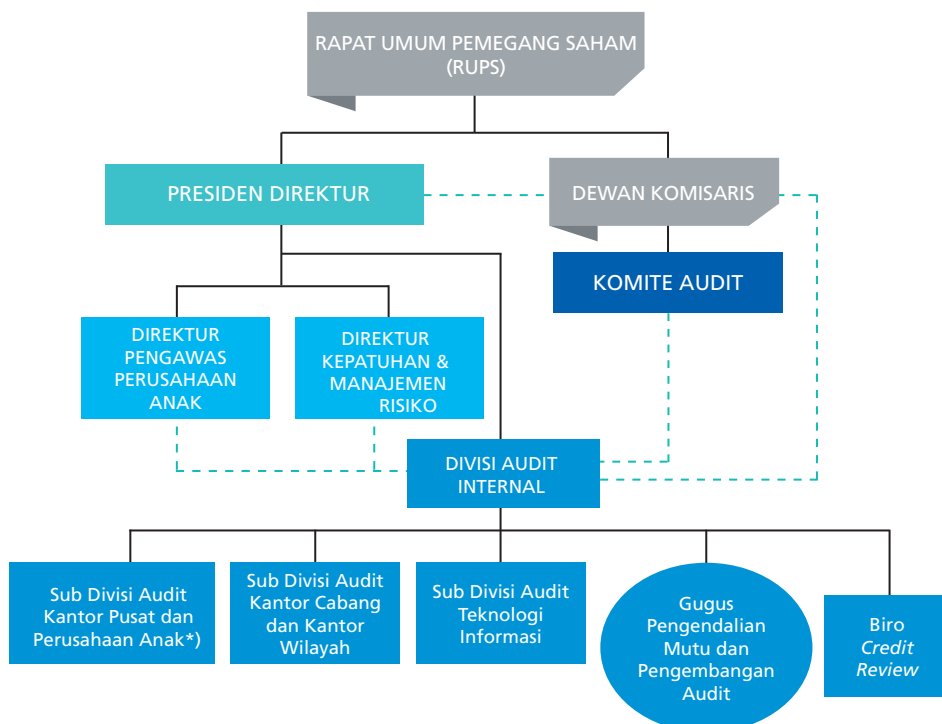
RAPAT UMUM PEMEGANG SAHAM (RUPS)

PRESIDEN DIREKTUR

DEWAN KOMISARIS

KOMITE AUDIT

DIREKTUR PENGAWAS PERUSAHAAN ANAK

DIREKTUR KEPATUHAN & MANAJEMEN RISIKO

DIVISI AUDIT INTERNAL

Sub Divisi Audit Kantor Pusat dan Perusahaan Anak*)

Sub Divisi Audit Kantor Cabang dan Kantor Wilayah

Sub Divisi Audit Teknologi Informasi

Gugus Pengendalian Mutu dan Pengembangan Audit

Biro *Credit Review*